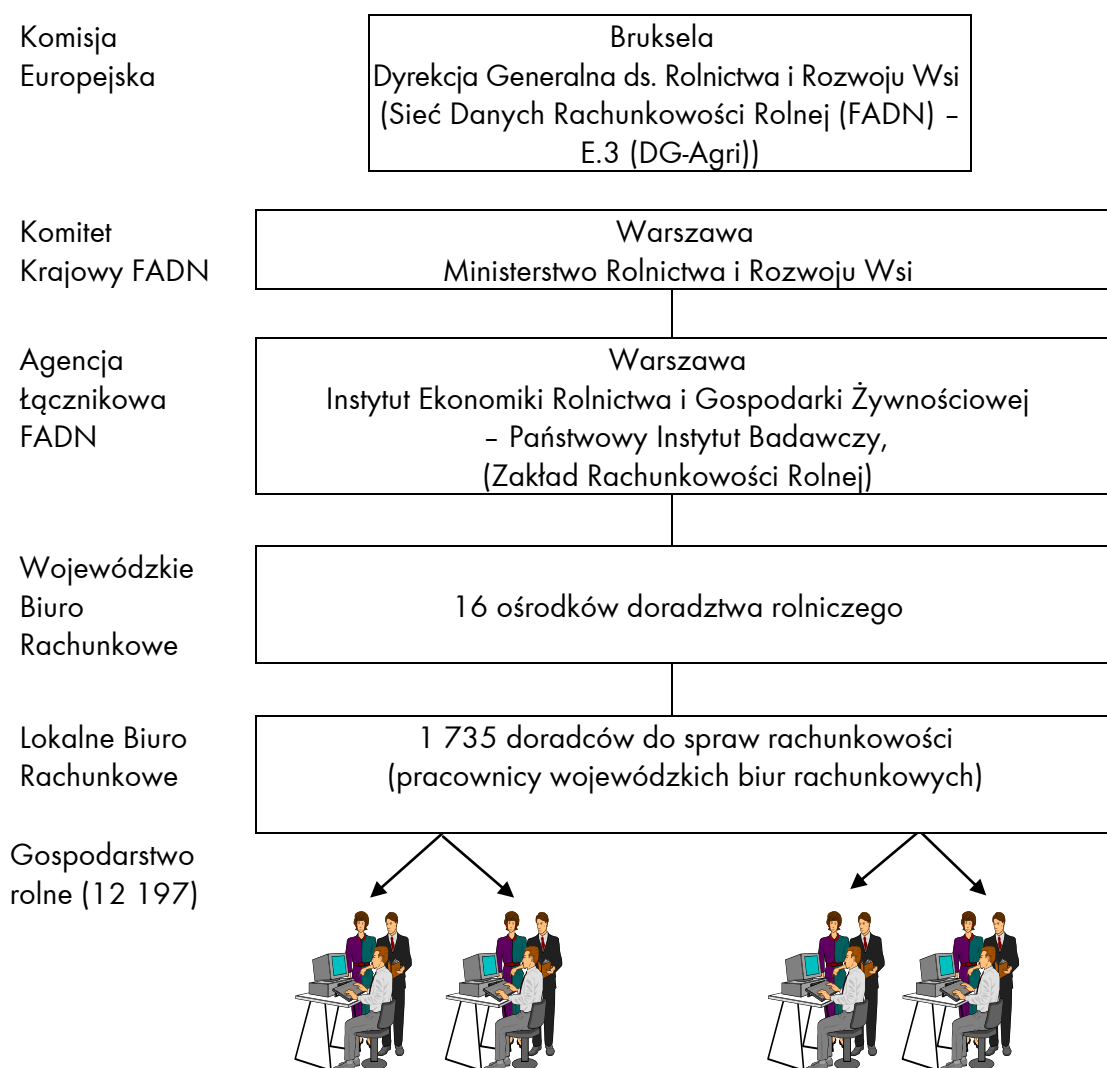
Komisja Europejska

Bruksela
Dyrekcja Generalna ds. Rolnictwa i Rozwoju Wsi
(Sieć Danych Rachunkowości Rolnej (FADN) – E.3 (DG-Agri))

Komitet Krajowy FADN

Warszawa
Ministerstwo Rolnictwa i Rozwoju Wsi

Agencja Łącznikowa FADN

Warszawa
Instytut Ekonomiki Rolnictwa i Gospodarki Żywnościowej – Państwowy Instytut Badawczy,
(Zakład Rachunkowości Rolnej)

Wojewódzkie Biuro Rachunkowe

16 ośrodków doradztwa rolniczego

Lokalne Biuro Rachunkowe

1 735 doradców do spraw rachunkowości
(pracownicy wojewódzkich biur rachunkowych)

Gospodarstwo rolne (12 197)